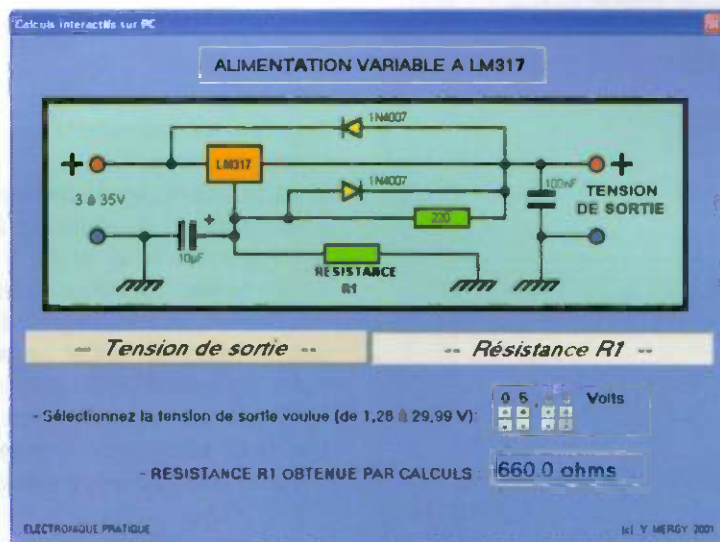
Calculs interactifs sur PC

ALIMENTATION VARIABLE A LM317

1N4007

LM317

1N4007

+

3 à 35V

+

100nF

TENSION DE SORTIE

+

220

10µF

RESISTANCE R1

-- Tension de sortie --

-- Résistance R1 --

- Sélectionnez la tension de sortie voulue (de 1,26 à 29,99 V):

0 5 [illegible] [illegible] Volts

- RESISTANCE R1 OBTENUE PAR CALCULS :

660.0 ohms

ELECTRONIQUE PRATIQUE

(c) Y. MERGY 2001